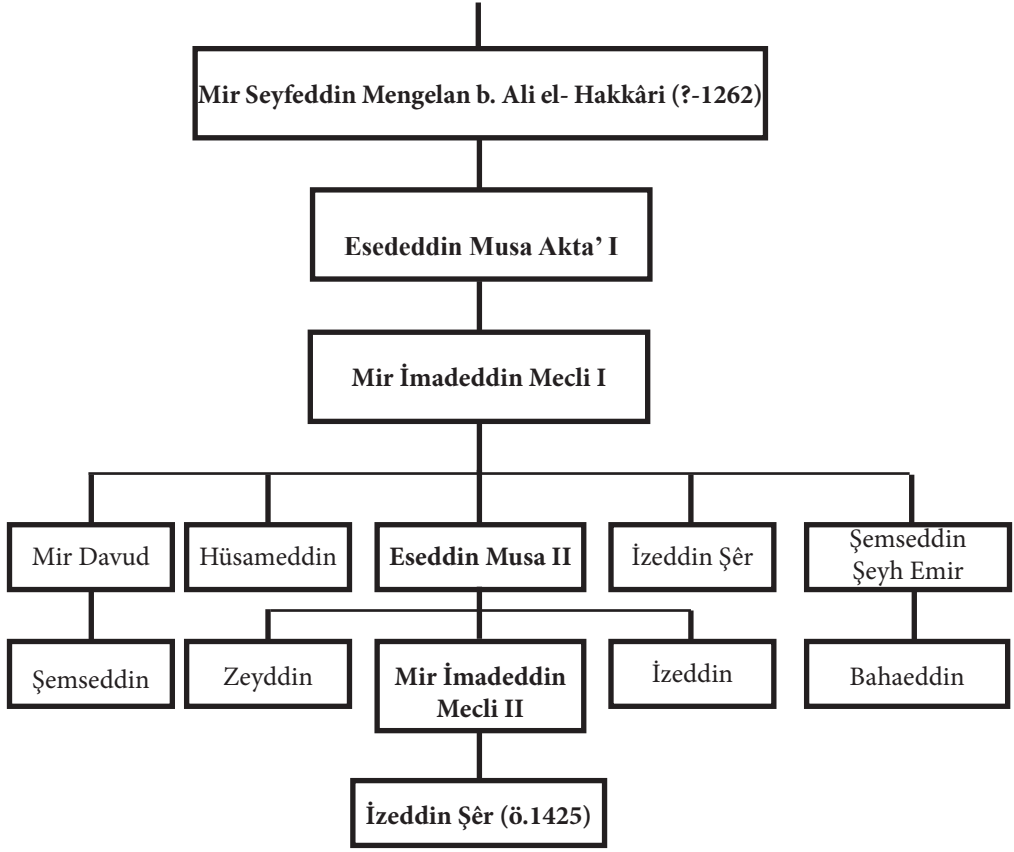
Mir Seyfeddin Mengelan b. Ali el- Hakkâri (?-1262)

Esededdin Musa Akta' I

Mir İmadeddin Mecli I

Mir Davud

Hüsameddin

Eseddin Musa II

İzeddin Şêr

Şemseddin Şeyh Emir

Şemseddin

Zeyddin

Mir İmadeddin Mecli II

İzeddin

Bahaeddin

İzeddin Şêr (ö.1425)